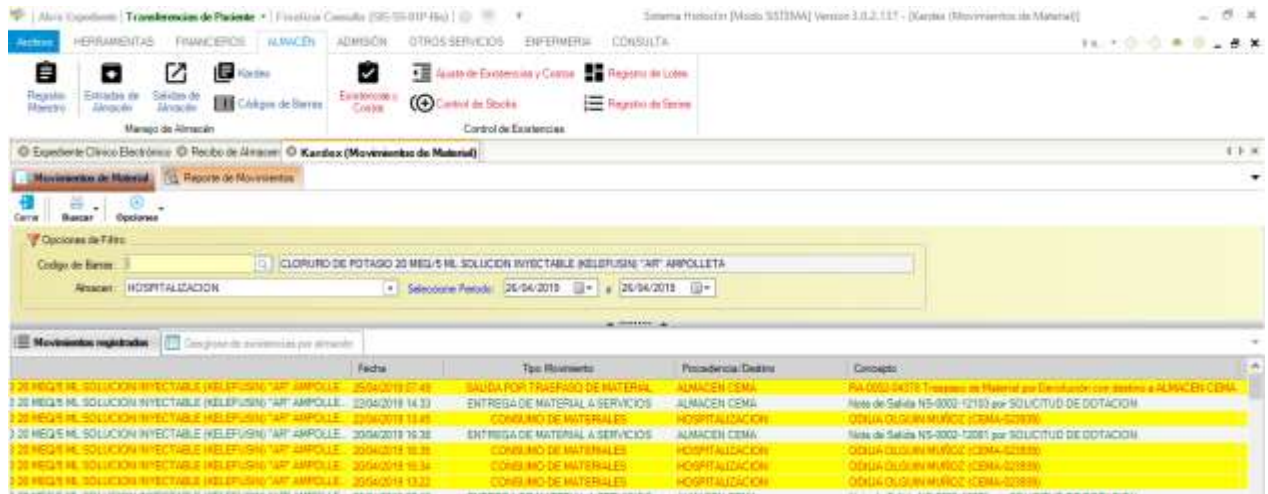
Abrir Expediente | Transferencias de Paciente | Finalizar Consulta (SIS-SS-01P-file) | Sistema Hosbolin [Modo SISTEMA] Version 3.0.2.137 - [Kardex (Movimientos de Material)]

Archivo HERRAMIENTAS FINANCIEROS ALMACEN ADMISION OTROS SERVICIOS ENFERMERIA CONSULTA

Registro Maestro | Entradas de Almacén | Salidas de Almacén | Kardex | Códigos de Barras
Manejo de Almacén

Existencias y Costos | Ajuste de Existencias y Costos | Control de Stocks | Registro de Lotes | Registro de Series
Control de Existencias

Expediente Clínico Electrónico | Recibo de Almacen | Kardex (Movimientos de Material)

Movimientos de Material | Reporte de Movimientos

Cerrar | Buscar | Opciones

Opciones de Filtro
Codigo de Barras: | CLORURO DE POTASIO 20 MEQ/5 ML SOLUCION INYECTABLE (KELEFUSIN) "AR" AMPOLLETA
Almacen: HOSPITALIZACION | Seleccione Periodo: 26/04/2019 a 26/04/2019

Movimientos registrados | Desglose de existencias por almacén

| | Fecha | Tipo Movimiento | Procedencia/Destino | Concepto |
|---|---|---|---|---|
| 20 MEQ/5 ML SOLUCION INYECTABLE (KELEFUSIN) "AR" AMPOLLE... | 25/04/2019 07:49 | SALIDA POR TRASPASO DE MATERIAL | ALMACEN CEMA | RA-0002-04370 Traspaso de Material por Devolución con destino a ALMACEN CEMA |
| 20 MEQ/5 ML SOLUCION INYECTABLE (KELEFUSIN) "AR" AMPOLLE... | 22/04/2019 14:33 | ENTREGA DE MATERIAL A SERVICIOS | ALMACEN CEMA | Nota de Salida NS-0002-12153 por SOLICITUD DE DOTACION |
| 20 MEQ/5 ML SOLUCION INYECTABLE (KELEFUSIN) "AR" AMPOLLE... | 22/04/2019 13:45 | CONSUMO DE MATERIALES | HOSPITALIZACION | ODILIA OLGUIN MUÑOZ (CEMA-023659) |
| 20 MEQ/5 ML SOLUCION INYECTABLE (KELEFUSIN) "AR" AMPOLLE... | 20/04/2019 16:38 | ENTREGA DE MATERIAL A SERVICIOS | ALMACEN CEMA | Nota de Salida NS-0002-12081 por SOLICITUD DE DOTACION |
| 20 MEQ/5 ML SOLUCION INYECTABLE (KELEFUSIN) "AR" AMPOLLE... | 20/04/2019 16:35 | CONSUMO DE MATERIALES | HOSPITALIZACION | ODILIA OLGUIN MUÑOZ (CEMA-023659) |
| 20 MEQ/5 ML SOLUCION INYECTABLE (KELEFUSIN) "AR" AMPOLLE... | 20/04/2019 16:34 | CONSUMO DE MATERIALES | HOSPITALIZACION | ODILIA OLGUIN MUÑOZ (CEMA-023659) |
| 20 MEQ/5 ML SOLUCION INYECTABLE (KELEFUSIN) "AR" AMPOLLE... | 20/04/2019 13:22 | CONSUMO DE MATERIALES | HOSPITALIZACION | ODILIA OLGUIN MUÑOZ (CEMA-023659) |